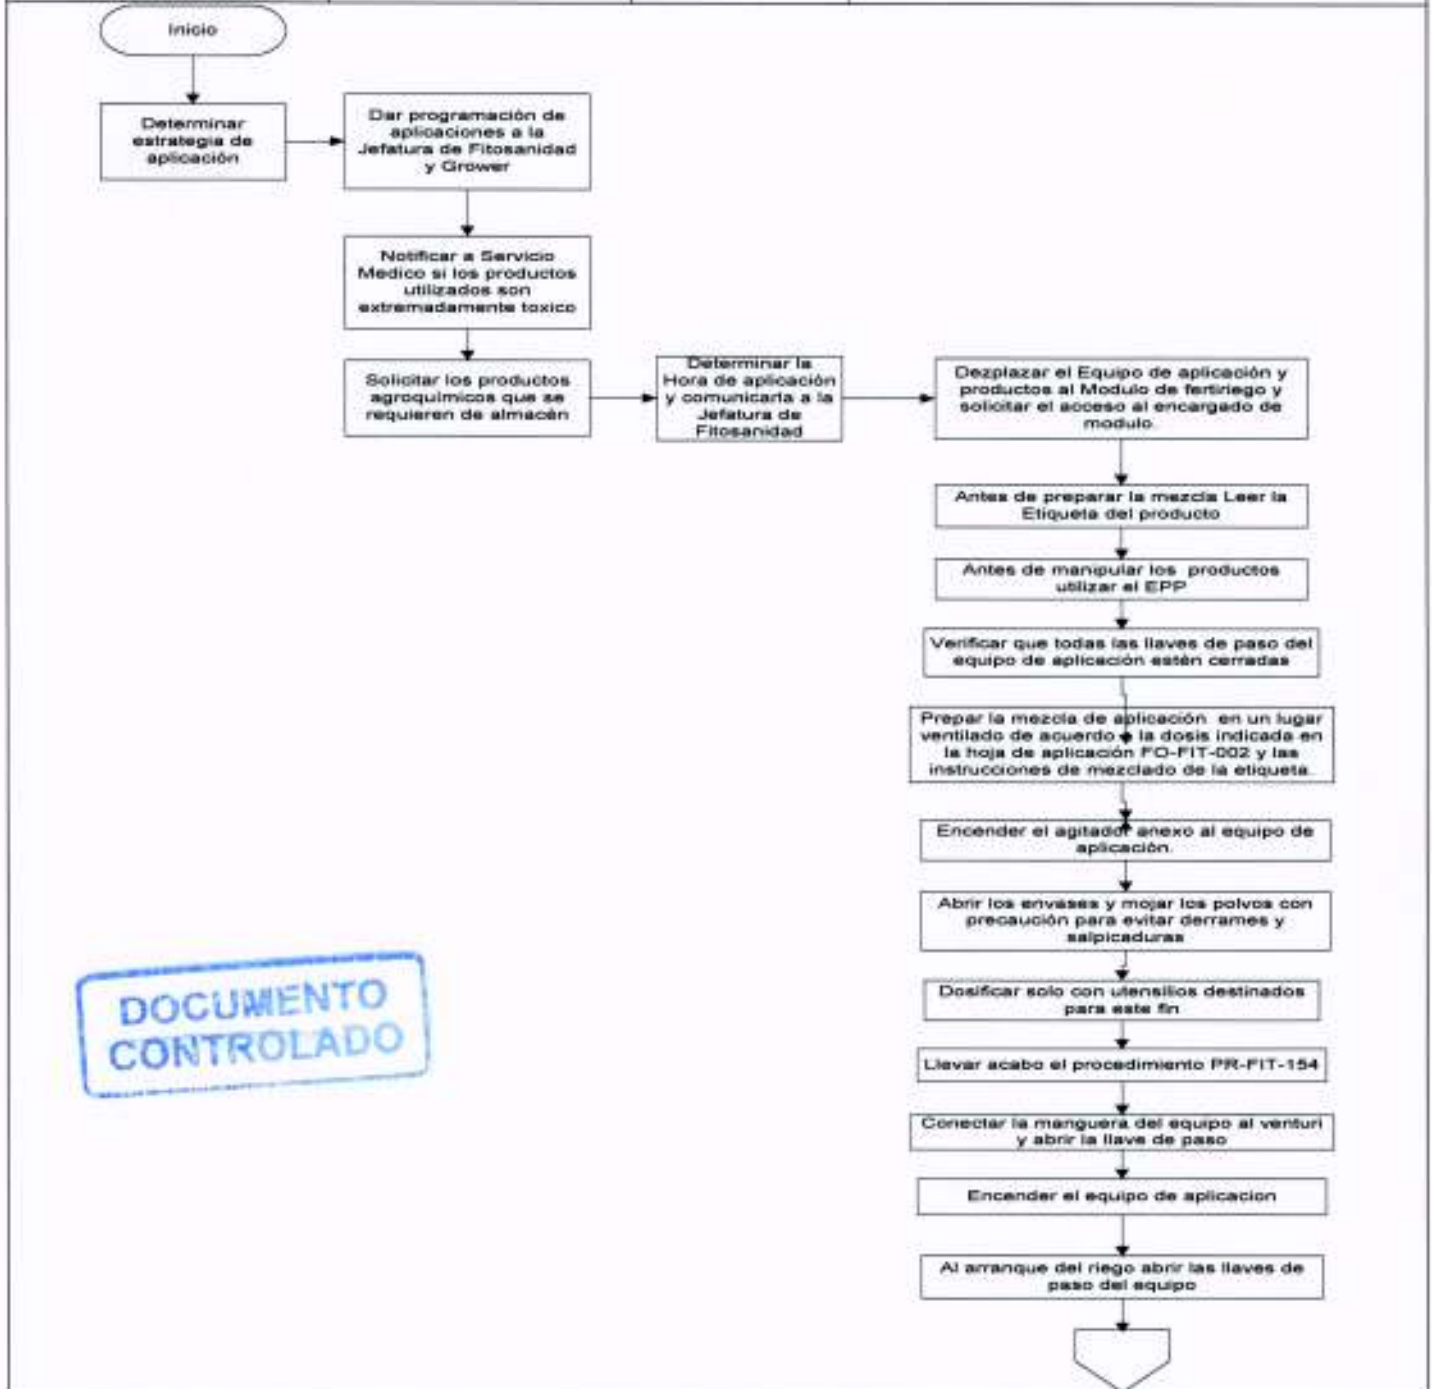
Inicio

Determinar estrategia de aplicación

Dar programación de aplicaciones a la Jefatura de Fitosanidad y Grower

Notificar a Servicio Medico si los productos utilizados son extremadamente toxico

Solicitar los productos agroquimicos que se requieren de almacén

Determinar la Hora de aplicación y comunicarla a la Jefatura de Fitosanidad

Dezplazar el Equipo de aplicación y productos al Modulo de fertiriego y solicitar el acceso al encargado de modulo.

Antes de preparar la mezcla Leer la Etiqueta del producto

Antes de manipular los productos utilizar el EPP

Verificar que todas las llaves de paso del equipo de aplicación estén cerradas

Prepar la mezcla de aplicación en un lugar ventilado de acuerdo a la dosis indicada en la hoja de aplicación FO-FIT-002 y las instrucciones de mezclado de la etiqueta.

Encender el agitador anexo al equipo de aplicación.

Abrir los envases y mojar los polvos con precaución para evitar derrames y salpicaduras

Dosificar solo con utensilios destinados para este fin

Llevar acabo el procedimiento PR-FIT-154

Conectar la manguera del equipo al venturi y abrir la llave de paso

Encender el equipo de aplicacion

Al arranque del riego abrir las llaves de paso del equipo

DOCUMENTO CONTROLADO